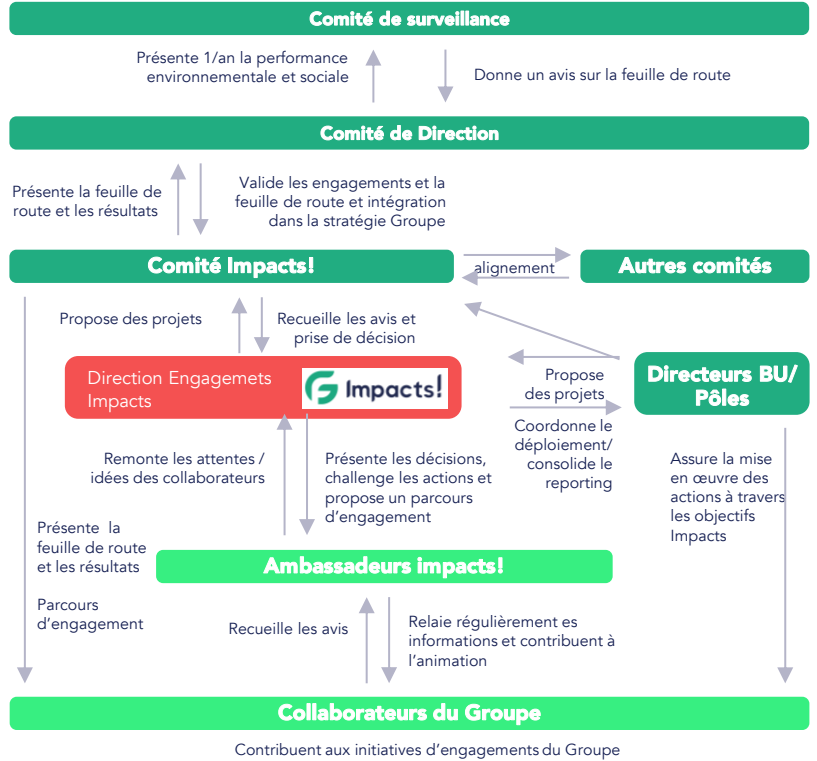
Comité de surveillance

Présente 1/an la performance environnementale et sociale

Donne un avis sur la feuille de route

Comité de Direction

Présente la feuille de route et les résultats

Valide les engagements et la feuille de route et intégration dans la stratégie Groupe

Comité Impacts!

alignement

Autres comités

Propose des projets

Recueille les avis et prise de décision

Direction Engagemets Impacts

Impacts!

Propose des projets

Directeurs BU/ Pôles

Coordonne le déploiement/ consolide le reporting

Remonte les attentes / idées des collaborateurs

Présente les décisions, challenge les actions et propose un parcours d'engagement

Assure la mise en œuvre des actions à travers les objectifs Impacts

Présente la feuille de route et les résultats

Parcours d'engagement

Ambassadeurs impacts!

Recueille les avis

Relaie régulièrement es informations et contribuent à l'animation

Collaborateurs du Groupe

Contribuent aux initiatives d'engagements du Groupe